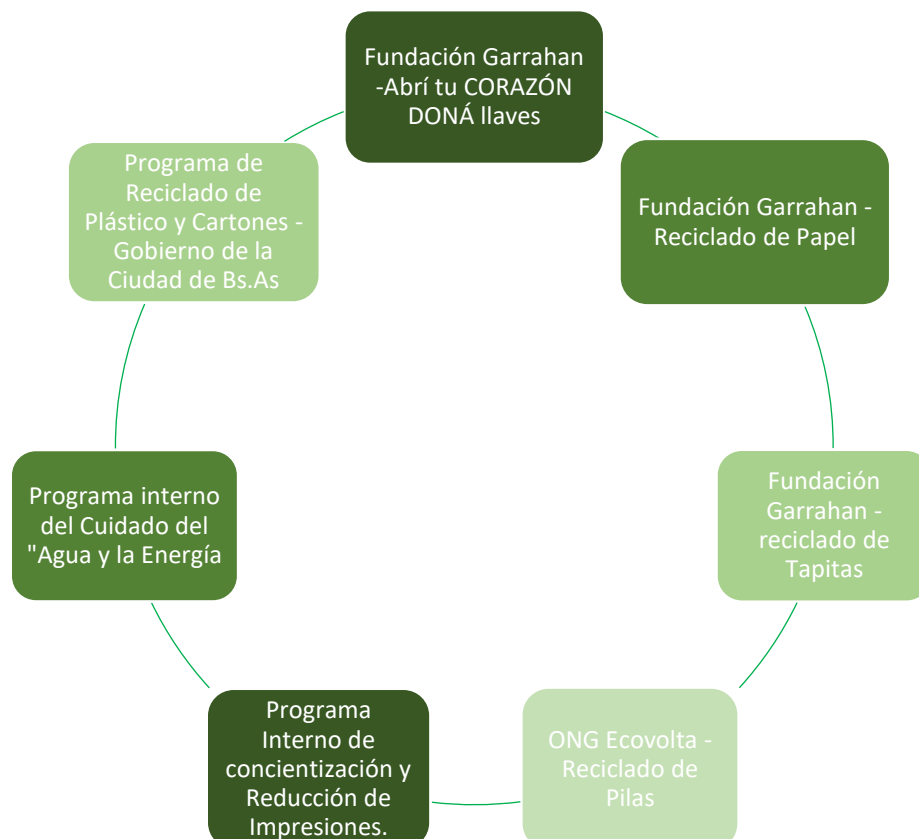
Fundación Garrahan -Abrí tu CORAZÓN DONÁ llaves

Fundación Garrahan - Reciclado de Papel

Fundación Garrahan - reciclado de Tapitas

ONG Ecovolta - Reciclado de Pilas

Programa Interno de concientización y Reducción de Impresiones.

Programa interno del Cuidado del "Agua y la Energía

Programa de Reciclado de Plástico y Cartones - Gobierno de la Ciudad de Bs.As